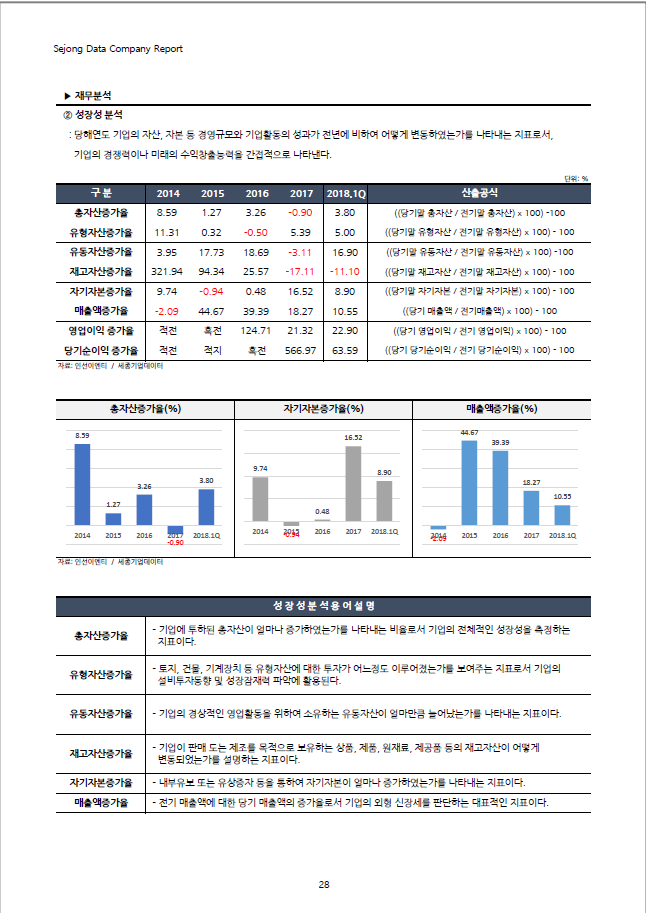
Sejong Data Company Report

▶ 재무분석

② 성장성 분석

: 당해연도 기업의 자산, 자본 등 경영규모와 기업활동의 성과가 전년에 비하여 어떻게 변동하였는가를 나타내는 지표로서, 기업의 경쟁력이나 미래의 수익창출능력을 간접적으로 나타낸다.

단위: %

| 구 분 | 2014 | 2015 | 2016 | 2017 | 2018.1Q | 산출공식 |
|---|---|---|---|---|---|---|
| 총자산증가율 | 8.59 | 1.27 | 3.26 | -0.90 | 3.80 | ((당기말 총자산 / 전기말 총자산) x 100) -100 |
| 유형자산증가율 | 11.31 | 0.32 | -0.50 | 5.39 | 5.00 | ((당기말 유형자산 / 전기말 유형자산) x 100) - 100 |
| 유동자산증가율 | 3.95 | 17.73 | 18.69 | -3.11 | 16.90 | ((당기말 유동자산 / 전기말 유동자산) x 100) -100 |
| 재고자산증가율 | 321.94 | 94.34 | 25.57 | -17.11 | -11.10 | ((당기말 재고자산 / 전기말 재고자산) x 100) - 100 |
| 자기자본증가율 | 9.74 | -0.94 | 0.48 | 16.52 | 8.90 | ((당기말 자기자본 / 전기말 자기자본) x 100) - 100 |
| 매출액증가율 | -2.09 | 44.67 | 39.39 | 18.27 | 10.55 | ((당기 매출액 / 전기매출액) x 100) - 100 |
| 영업이익 증가율 | 적전 | 흑전 | 124.71 | 21.32 | 22.90 | ((당기 영업이익 / 전기 영업이익) x 100) - 100 |
| 당기순이익 증가율 | 적전 | 적지 | 흑전 | 566.97 | 63.59 | ((당기 당기순이익 / 전기 당기순이익) x 100) - 100 |

자료: 인선이엔티 / 세종기업데이터

총자산증가율(%)
8.59 1.27 3.26 -0.90 3.80
2014 2015 2016 2017 2018.1Q

자기자본증가율(%)
9.74 -0.94 0.48 16.52 8.90
2014 2015 2016 2017 2018.1Q

매출액증가율(%)
-2.09 44.67 39.39 18.27 10.55
2014 2015 2016 2017 2018.1Q

자료: 인선이엔티 / 세종기업데이터

| 성장성분석용어설명 | |
|---|---|
| 총자산증가율 | - 기업에 투하된 총자산이 얼마나 증가하였는가를 나타내는 비율로서 기업의 전체적인 성장성을 측정하는 지표이다. |
| 유형자산증가율 | - 토지, 건물, 기계장치 등 유형자산에 대한 투자가 어느정도 이루어졌는가를 보여주는 지표로서 기업의 설비투자동향 및 성장잠재력 파악에 활용된다. |
| 유동자산증가율 | - 기업의 경상적인 영업활동을 위하여 소유하는 유동자산이 얼마만큼 늘어났는가를 나타내는 지표이다. |
| 재고자산증가율 | - 기업이 판매 또는 제조를 목적으로 보유하는 상품, 제품, 원재료, 제공품 등의 재고자산이 어떻게 변동되었는가를 설명하는 지표이다. |
| 자기자본증가율 | - 내부유보 또는 유상증자 등을 통하여 자기자본이 얼마나 증가하였는가를 나타내는 지표이다. |
| 매출액증가율 | - 전기 매출액에 대한 당기 매출액의 증가율로서 기업의 외형 신장세를 판단하는 대표적인 지표이다. |

28